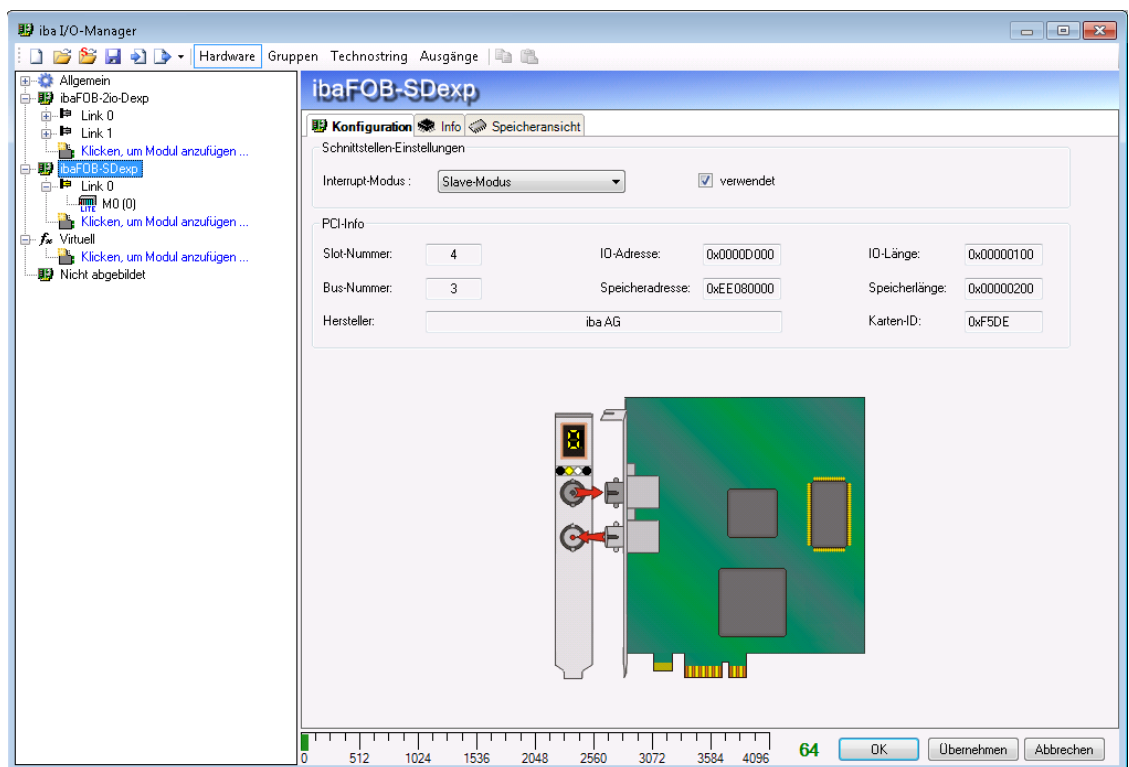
iba I/O-Manager

Hardware Gruppen Technostring Ausgänge

Allgemein
ibaFOB-2io-Dexp
Link 0
Link 1
Klicken, um Modul anzufügen ...
ibaFOB-SDexp
Link 0
LITE M0 (0)
Klicken, um Modul anzufügen ...
$f_x$ Virtuell
Klicken, um Modul anzufügen ...
Nicht abgebildet

ibaFOB-SDexp

Konfiguration Info Speicheransicht

Schnittstellen-Einstellungen
Interrupt-Modus : Slave-Modus
verwendet

PCI-Info
Slot-Nummer: 4
IO-Adresse: 0x0000D000
IO-Länge: 0x00000100
Bus-Nummer: 3
Speicheradresse: 0xEE080000
Speicherlänge: 0x00000200
Hersteller: iba AG
Karten-ID: 0xF5DE

8

0 512 1024 1536 2048 2560 3072 3584 4096
64
OK Übernehmen Abbrechen